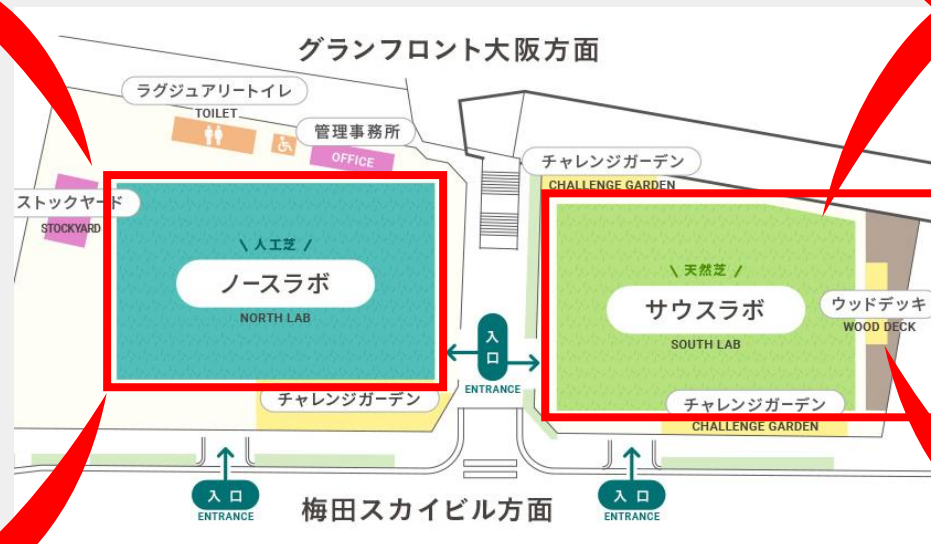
グランフロント大阪方面

ラグジュアリートイレ
TOILET

管理事務所
OFFICE

ストックヤード
STOCKYARD

チャレンジガーデン
CHALLENGE GARDEN

\ 人工芝 /
ノースラボ
NORTH LAB

\ 天然芝 /
サウスラボ
SOUTH LAB

ウッドデッキ
WOOD DECK

入口
ENTRANCE

チャレンジガーデン

チャレンジガーデン
CHALLENGE GARDEN

入口
ENTRANCE

梅田スカイビル方面

入口
ENTRANCE